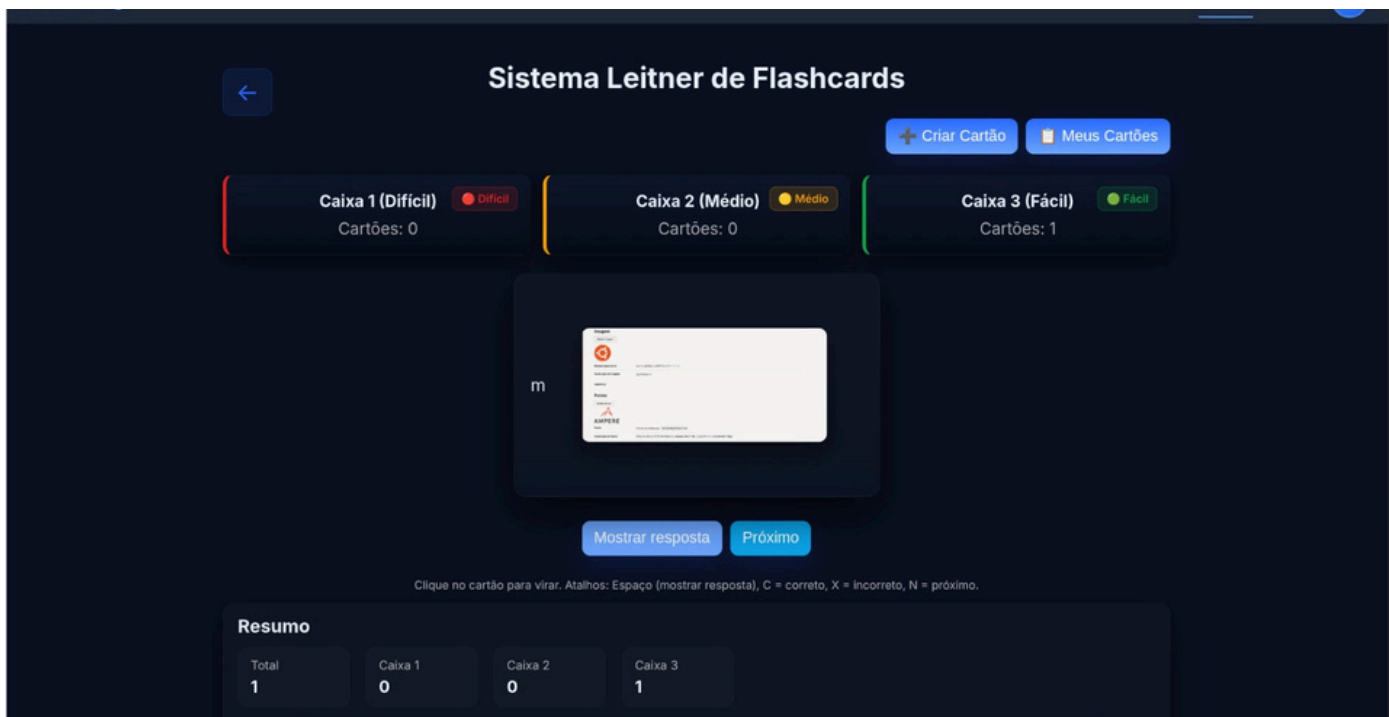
Sistema Leitner de Flashcards

Criar Cartão
Meus Cartões

Caixa 1 (Difícil) Difícil
Cartões: 0

Caixa 2 (Médio) Médio
Cartões: 0

Caixa 3 (Fácil) Fácil
Cartões: 1

m

Imagem
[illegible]
AMPERE
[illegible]

Mostrar resposta
Próximo

Clique no cartão para virar. Atalhos: Espaço (mostrar resposta), C = correto, X = incorreto, N = próximo.

Resumo

| Total | Caixa 1 | Caixa 2 | Caixa 3 |
|---|---|---|---|
| 1 | 0 | 0 | 1 |